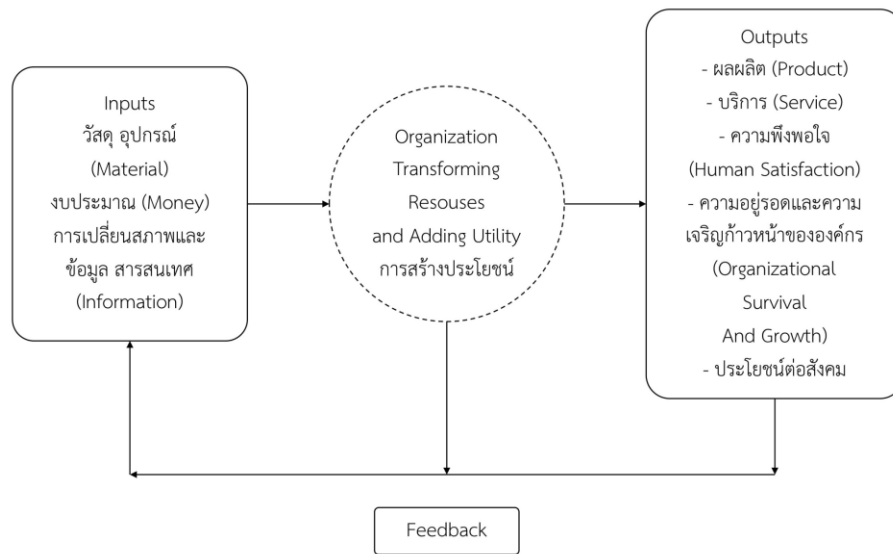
Inputs
วัสดุ อุปกรณ์
(Material)
งบประมาณ (Money)
การเปลี่ยนสภาพและ
ข้อมูล สารสนเทศ
(Information)

Organization
Transforming
Resouses
and Adding Utility
การสร้างประโยชน์

Outputs
- ผลผลิต (Product)
- บริการ (Service)
- ความพึงพอใจ
(Human Satisfaction)
- ความอยู่รอดและความ
เจริญก้าวหน้าขององค์กร
(Organizational
Survival
And Growth)
- ประโยชน์ต่อสังคม

Feedback